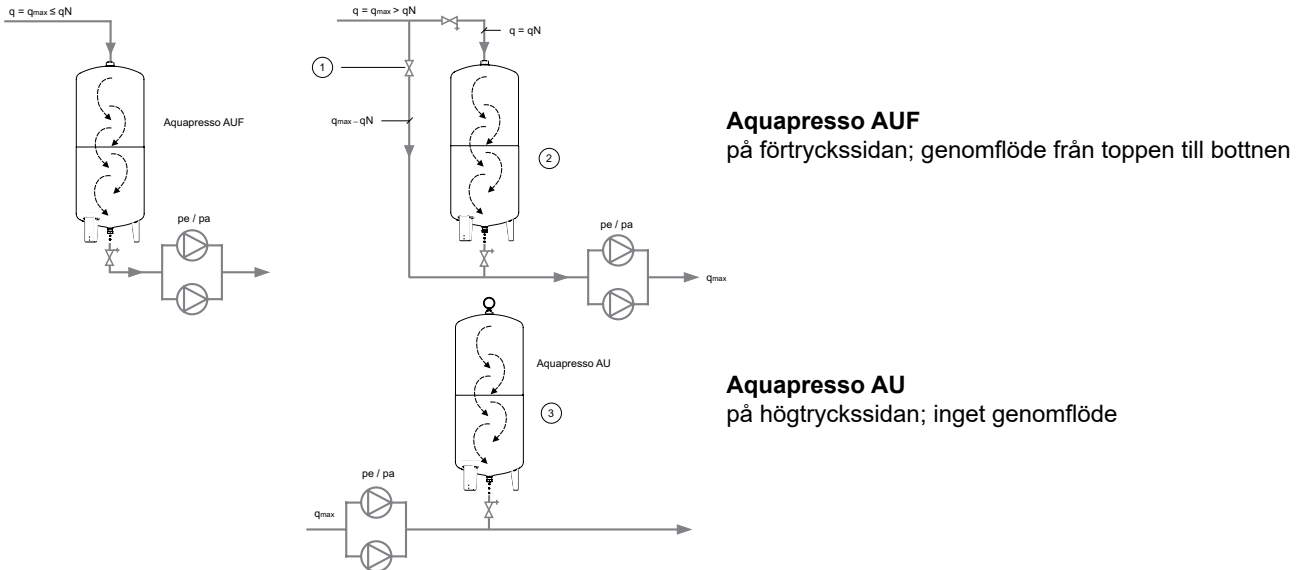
q = $q_{max}$ ≤ qN

Aquapresso AUF

pe / pa

q = $q_{max}$ > qN

q = qN

1

$q_{max}$ – qN

2

pe / pa

$q_{max}$

Aquapresso AU

3

pe / pa

$q_{max}$

**Aquapresso AUF**
på förtryckssidan; genomflöde från toppen till bottnen

**Aquapresso AU**
på högtryckssidan; inget genomflöde